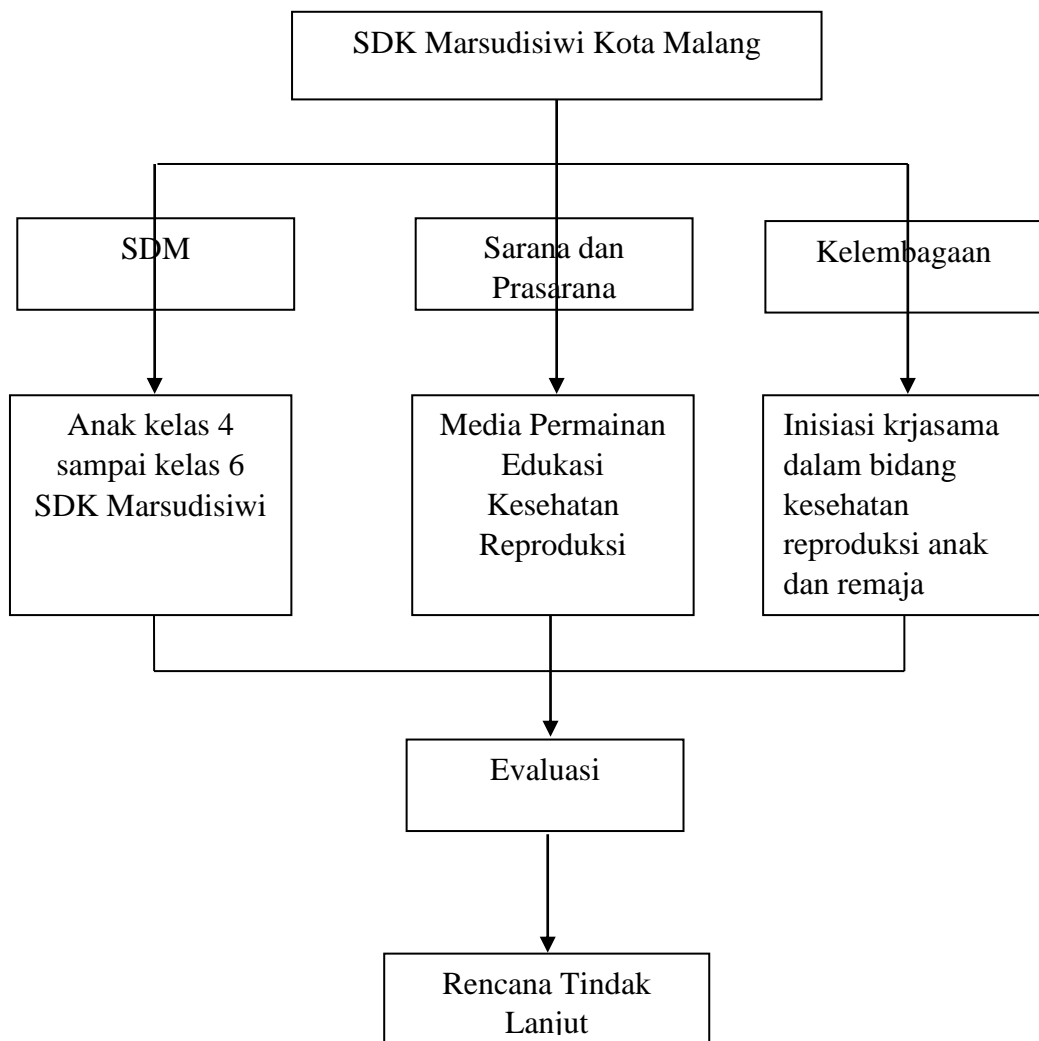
SDK Marsudisiwi Kota Malang

SDM

Sarana dan Prasarana

Kelembagaan

Anak kelas 4 sampai kelas 6 SDK Marsudisiwi

Media Permainan Edukasi Kesehatan Reproduksi

Inisiasi krjasama dalam bidang kesehatan reproduksi anak dan remaja

Evaluasi

Rencana Tindak Lanjut